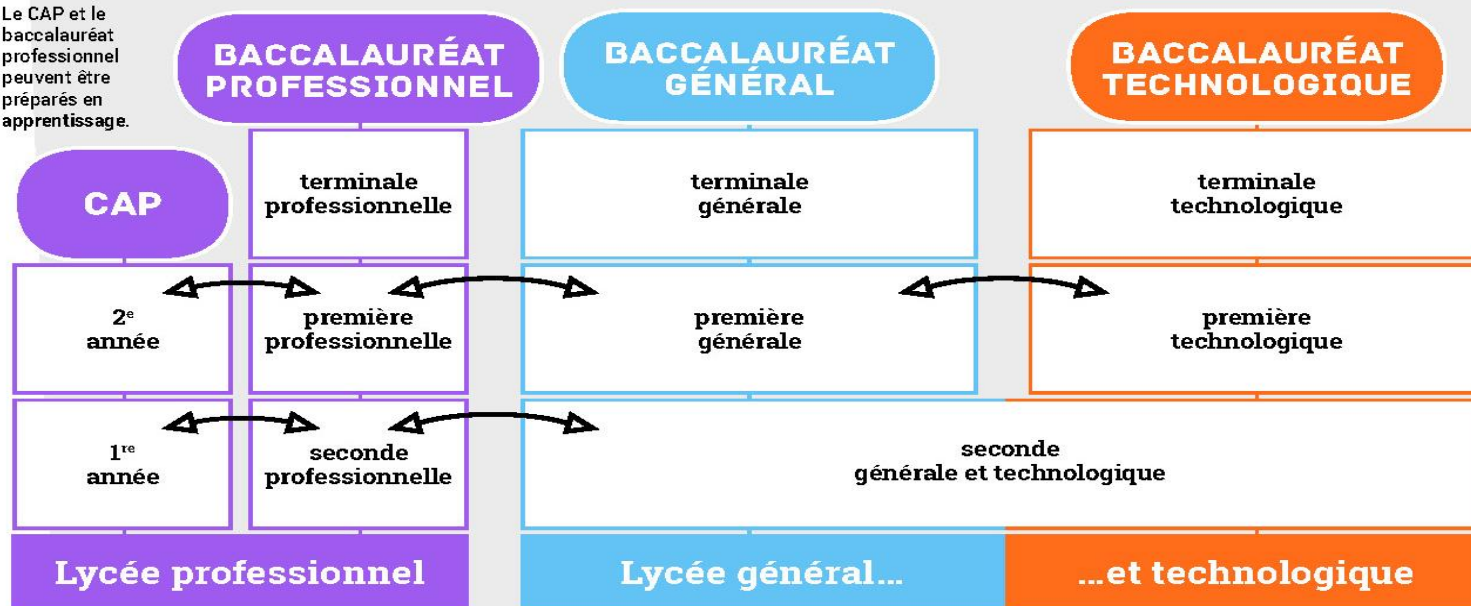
Le CAP et le baccalauréat professionnel peuvent être préparés en apprentissage.

BACCALAURÉAT PROFESSIONNEL

BACCALAURÉAT GÉNÉRAL

BACCALAURÉAT TECHNOLOGIQUE

CAP

terminale professionnelle

terminale générale

terminale technologique

2$^{e}$ année

première professionnelle

première générale

première technologique

1$^{re}$ année

seconde professionnelle

seconde générale et technologique

Lycée professionnel

Lycée général...

...et technologique